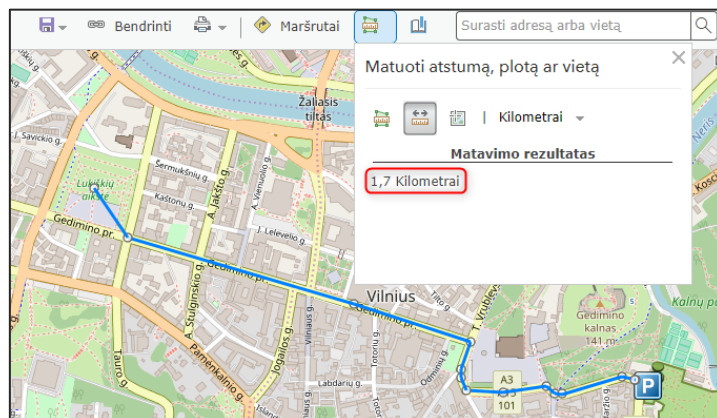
Bendrinti
Maršrutai
Surasti adresą arba vietą

Matuoti atstumą, plotą ar vietą
Kilometrai
Matavimo rezultatas
1,7 Kilometrai

Žaliasis tiltas
Šermukšnių g.
Kaštonų g.
A. Jakšto g.
J. Savickio g.
Lukiškių aikštė
Gedimino pr.
Gedimino pr.
A. Vienuolio g.
J. Lelevelio g.
A. Stulginskio g.
Gedimino pr.
Vilnius
T. Vrublevskio g.
Gedimino kalnas 141 m
Kalnų p
Pamenkalnio g.
Jogailos g.
Totorių g.
Odminių g.
Labdarių g.
Tauro g.
A3
101
P
Neris